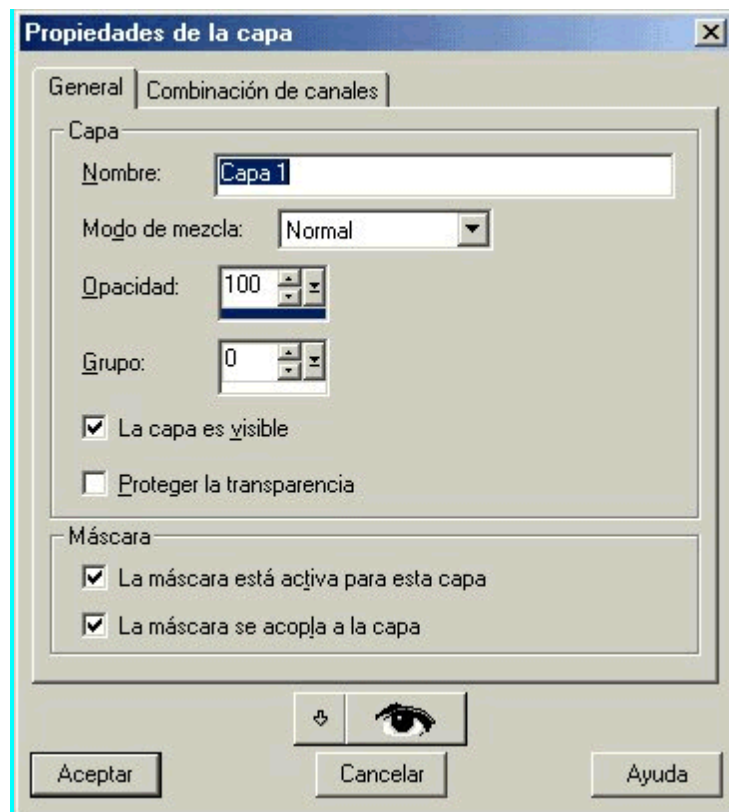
Propiedades de la capa

General | Combinación de canales

Capa

Nombre: Capa 1

Modo de mezcla: Normal

Opacidad: 100

Grupo: 0

La capa es visible

Proteger la transparencia

Máscara

La máscara está activa para esta capa

La máscara se acopla a la capa

Aceptar | Cancelar | Ayuda